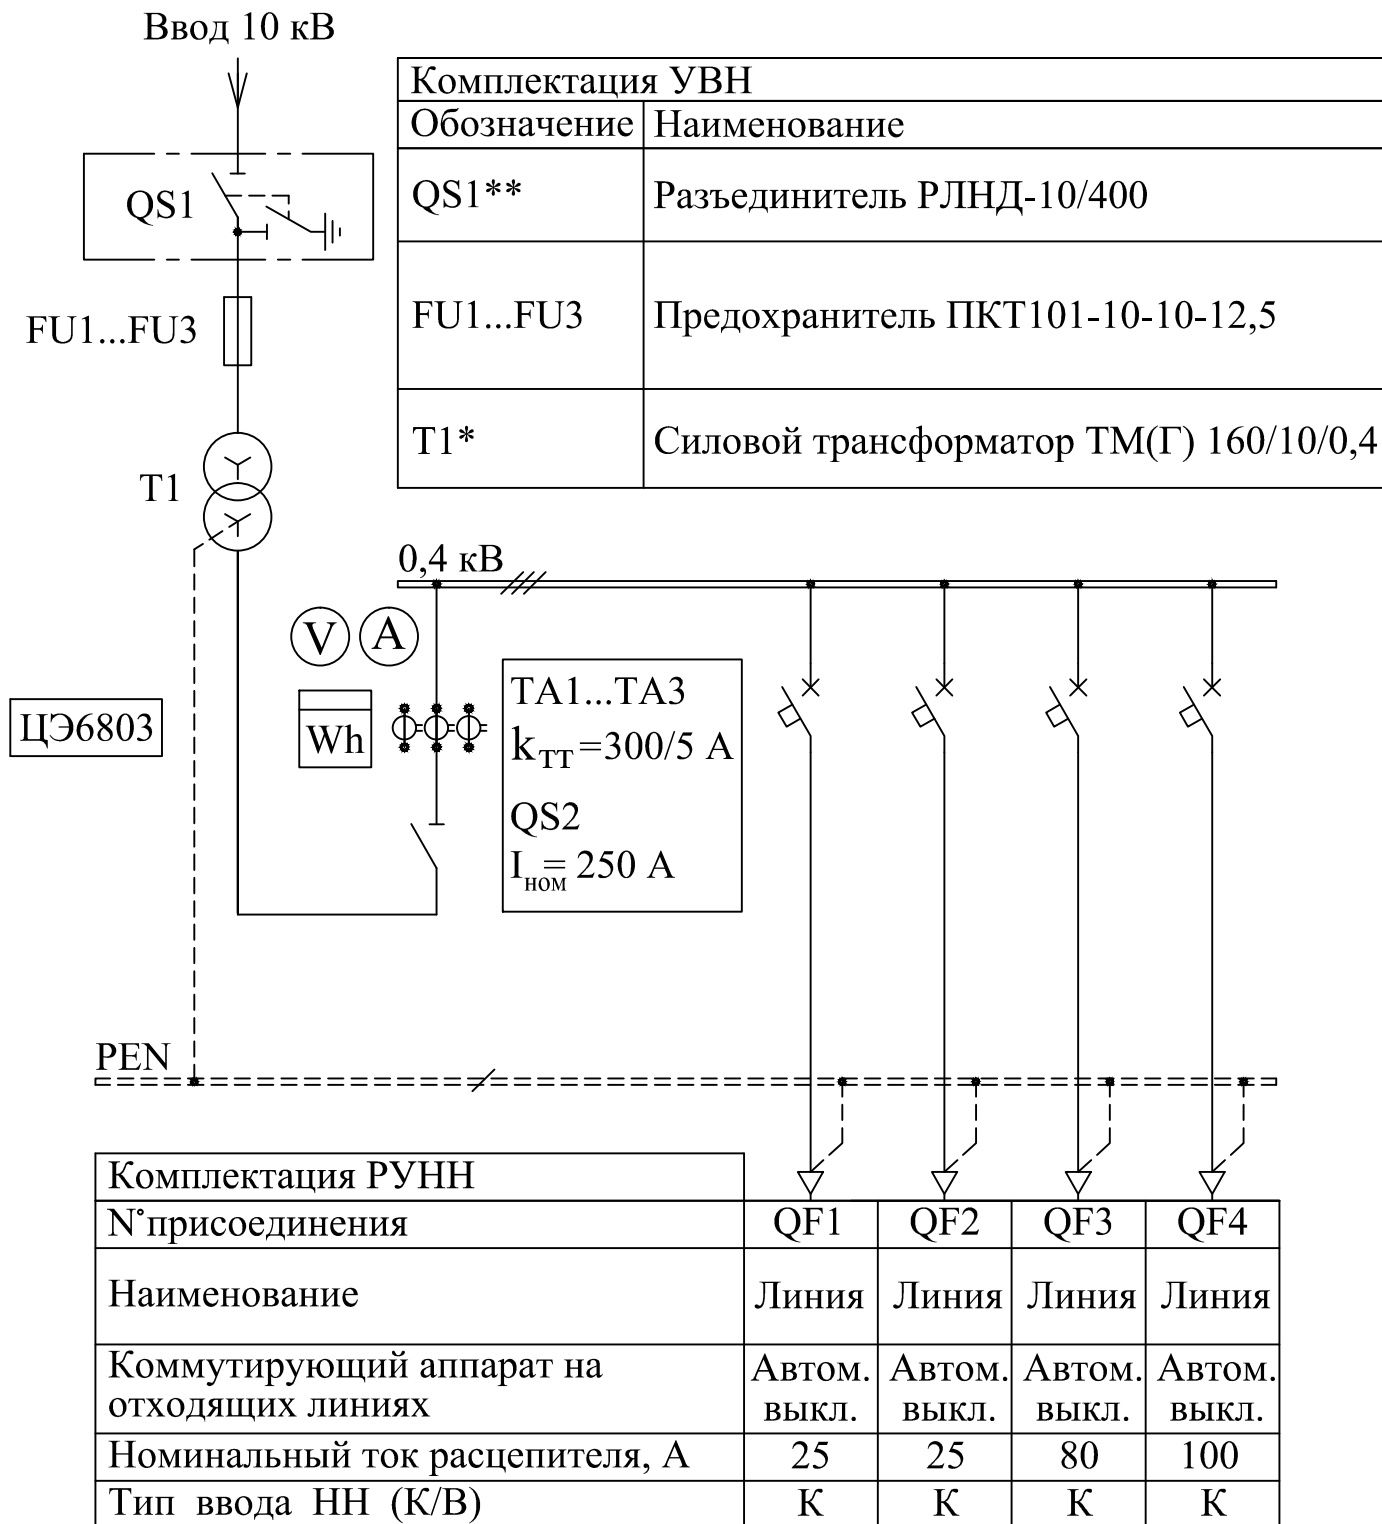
Ввод 10 кВ

QS1

FU1...FU3

T1

| Комплектация УВН | |
|---|---|
| Обозначение | Наименование |
| QS1** | Разъединитель РЛНД-10/400 |
| FU1...FU3 | Предохранитель ПКТ101-10-10-12,5 |
| T1* | Силовой трансформатор ТМ(Г) 160/10/0,4 |

0,4 кВ

V A

Wh

ЦЭ6803

TA1...TA3
$k_{TT}$=300/5 A
QS2
$I_{ном}$= 250 A

PEN

| Комплектация РУНН | | | | |
|---|---|---|---|---|
| N°присоединения | QF1 | QF2 | QF3 | QF4 |
| Наименование | Линия | Линия | Линия | Линия |
| Коммутирующий аппарат на отходящих линиях | Автом. выкл. | Автом. выкл. | Автом. выкл. | Автом. выкл. |
| Номинальный ток расцепителя, А | 25 | 25 | 80 | 100 |
| Тип ввода НН (К/В) | К | К | К | К |